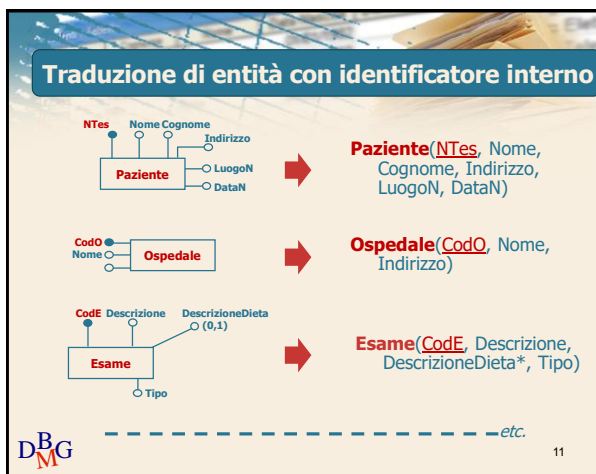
Traduzione di entità con identificatore interno

NTes Nome Cognome Indirizzo LuogoN DataN Paziente

Paziente(NTes, Nome, Cognome, Indirizzo, LuogoN, DataN)

CodO Nome Ospedale

Ospedale(CodO, Nome, Indirizzo)

CodE Descrizione DescrizioneDieta (0,1) Esame Tipo

Esame(CodE, Descrizione, DescrizioneDieta*, Tipo)

etc.

DBMG

11